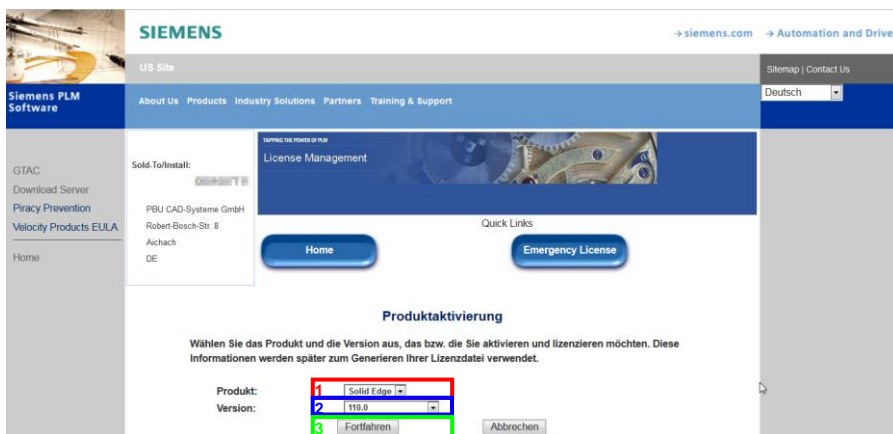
SIEMENS

→ siemens.com → Automation and Drive

US Site

Sitemap | Contact Us

Siemens PLM Software

About Us Products Industry Solutions Partners Training & Support

Deutsch

GTAC
Download Server
Piracy Prevention
Velocity Products EULA

Home

Sold-To/Install:
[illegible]

PBU CAD-Systeme GmbH
Robert-Bosch-Str. 8
Aichach
DE

TAPPING THE POWER OF PLM
License Management

Quick Links

Home

Emergency License

Produktaktivierung

Wählen Sie das Produkt und die Version aus, das bzw. die Sie aktivieren und lizenzieren möchten. Diese Informationen werden später zum Generieren Ihrer Lizenzdatei verwendet.

Produkt: 1 Solid Edge
Version: 2 110.0
3 Fortfahren Abbrechen